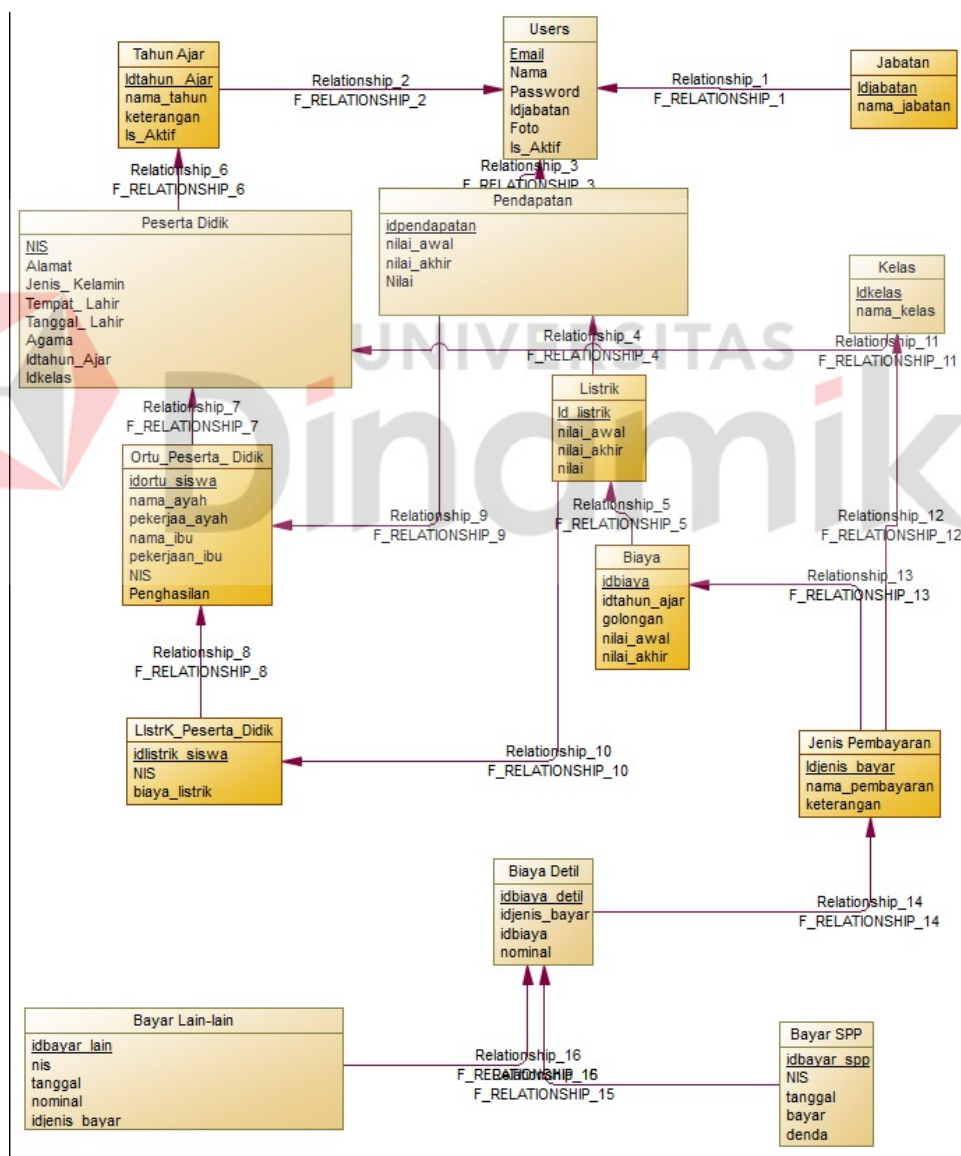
Tahun Ajar
Idtahun_Ajar
nama_tahun
keterangan
Is_Aktif

Relationship_2
F_RELATIONSHIP_2

Users
Email
Nama
Password
Idjabatan
Foto
Is_Aktif

Relationship_1
F_RELATIONSHIP_1

Jabatan
Idjabatan
nama_jabatan

Relationship_6
F_RELATIONSHIP_6

Relationship_3
F_RELATIONSHIP_3

Peserta Didik
NIS
Alamat
Jenis_ Kelamin
Tempat_ Lahir
Tanggal_ Lahir
Agama
Idtahun_Ajar
Idkelas

Pendapatan
idpendapatan
nilai_awal
nilai_akhir
Nilai

Kelas
Idkelas
nama_kelas

UNIVERSITAS
Dinamika

Relationship_4
F_RELATIONSHIP_4

Relationship_11
F_RELATIONSHIP_11

Relationship_7
F_RELATIONSHIP_7

Listrik
Id_listrik
nilai_awal
nilai_akhir
nilai

Ortu_Peserta_ Didik
idortu_siswa
nama_ayah
pekerjaa_ayah
nama_ibu
pekerjaan_ibu
NIS
Penghasilan

Relationship_9
F_RELATIONSHIP_9

Relationship_5
F_RELATIONSHIP_5

Relationship_12
F_RELATIONSHIP_12

Biaya
idbiaya
idtahun_ajar
golongan
nilai_awal
nilai_akhir

Relationship_13
F_RELATIONSHIP_13

Relationship_8
F_RELATIONSHIP_8

LIstrK_Peserta_Didik
idlistrik_siswa
NIS
biaya_listrik

Relationship_10
F_RELATIONSHIP_10

Jenis Pembayaran
Idjenis_bayar
nama_pembayaran
keterangan

Biaya Detil
idbiaya_detil
idjenis_bayar
idbiaya
nominal

Relationship_14
F_RELATIONSHIP_14

Bayar Lain-lain
idbayar_lain
nis
tanggal
nominal
idjenis_bayar

Relationship_16
F_RELATIONSHIP_16
Relationship_15
F_RELATIONSHIP_15

Bayar SPP
idbayar_spp
NIS
tanggal
bayar
denda